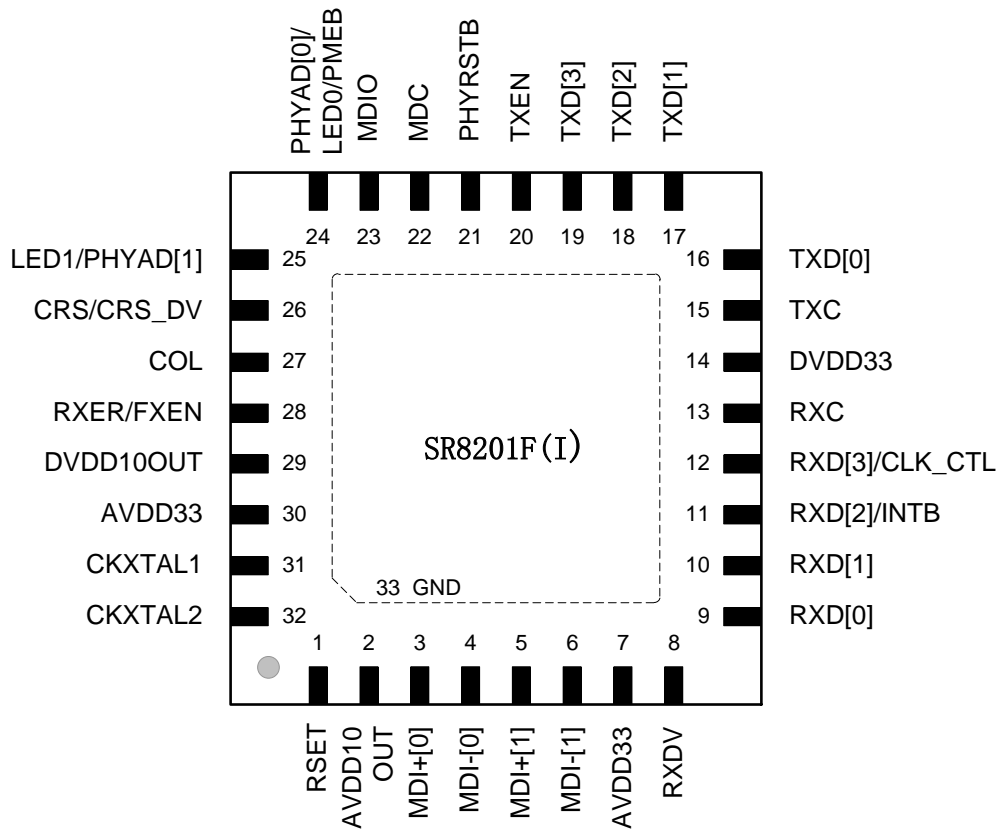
PHYAD[0]/LED0/PMEB
MDIO
MDC
PHYRSTB
TXEN
TXD[3]
TXD[2]
TXD[1]

24 23 22 21 20 19 18 17

LED1/PHYAD[1] 25
CRS/CRS_DV 26
COL 27
RXER/FXEN 28
DVDD10OUT 29
AVDD33 30
CKXTAL1 31
CKXTAL2 32

16 TXD[0]
15 TXC
14 DVDD33
13 RXC
12 RXD[3]/CLK_CTL
11 RXD[2]/INTB
10 RXD[1]
9 RXD[0]

SR8201F(I)

33 GND

1 2 3 4 5 6 7 8

RSET
AVDD10OUT
MDI+[0]
MDI-[0]
MDI+[1]
MDI-[1]
AVDD33
RXDV